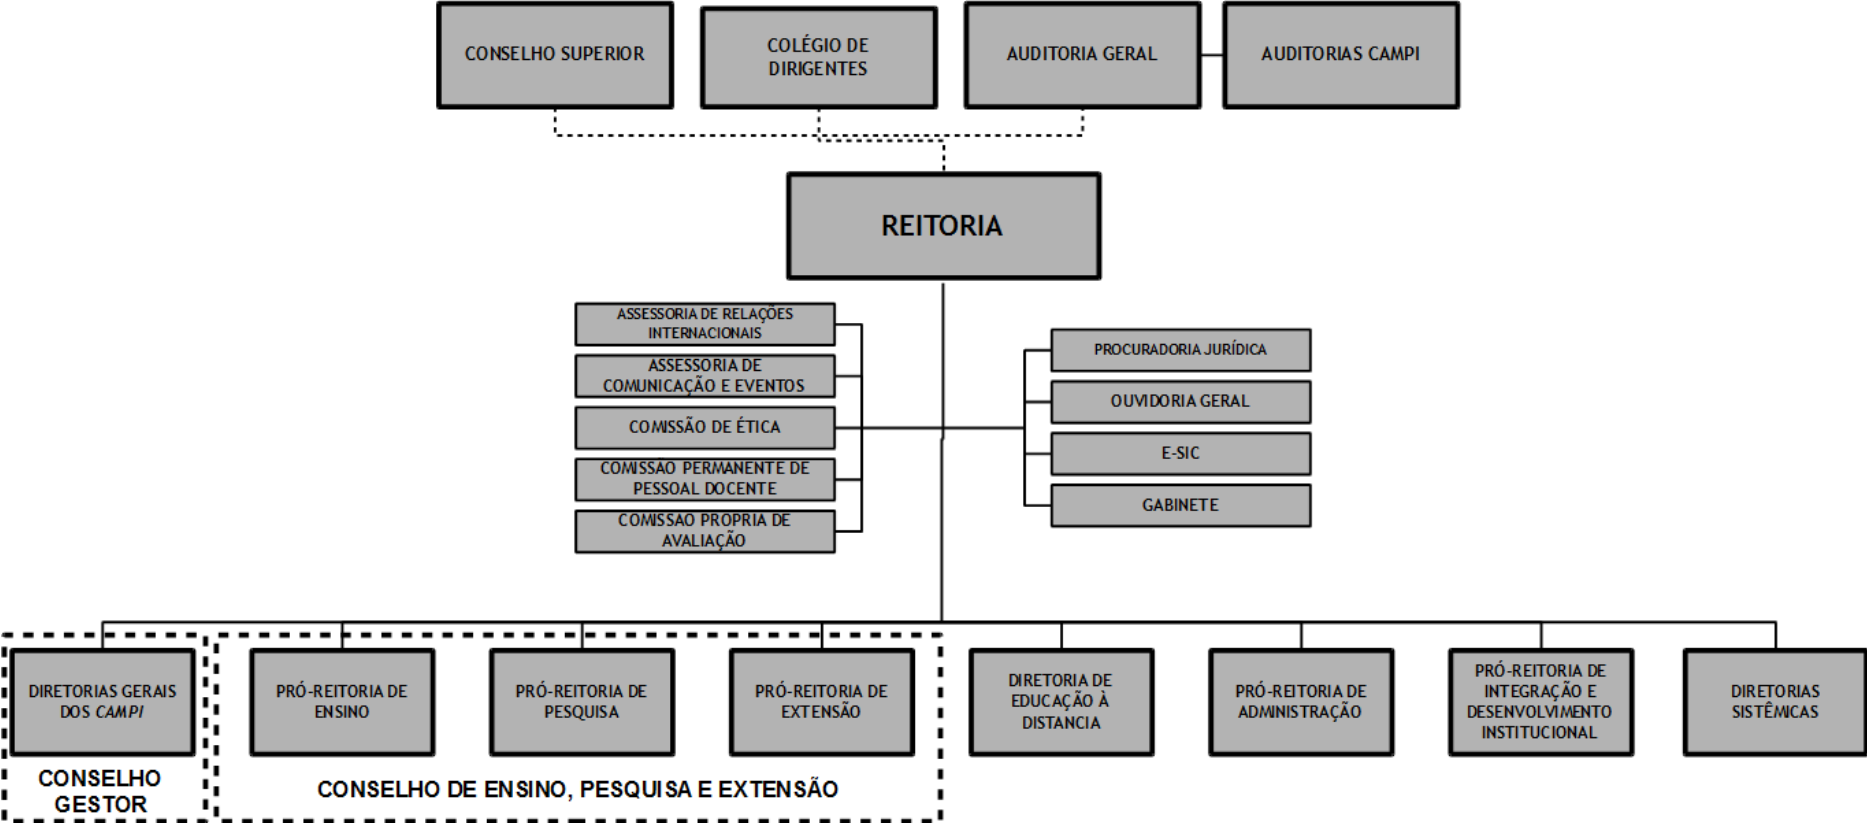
CONSELHO SUPERIOR

COLÉGIO DE DIRIGENTES

AUDITORIA GERAL

AUDITORIAS CAMPI

REITORIA

ASSESSORIA DE RELAÇÕES INTERNACIONAIS

ASSESSORIA DE COMUNICAÇÃO E EVENTOS

COMISSÃO DE ÉTICA

COMISSAO PERMANENTE DE PESSOAL DOCENTE

COMISSAO PROPRIA DE AVALIAÇÃO

PROCURADORIA JURÍDICA

OUVIDORIA GERAL

E-SIC

GABINETE

DIRETORIAS GERAIS DOS CAMPI

PRÓ-REITORIA DE ENSINO

PRÓ-REITORIA DE PESQUISA

PRÓ-REITORIA DE EXTENSÃO

DIRETORIA DE EDUCAÇÃO À DISTANCIA

PRÓ-REITORIA DE ADMINISTRAÇÃO

PRÓ-REITORIA DE INTEGRAÇÃO E DESENVOLVIMENTO INSTITUCIONAL

DIRETORIAS SISTÊMICAS

CONSELHO GESTOR

CONSELHO DE ENSINO, PESQUISA E EXTENSÃO